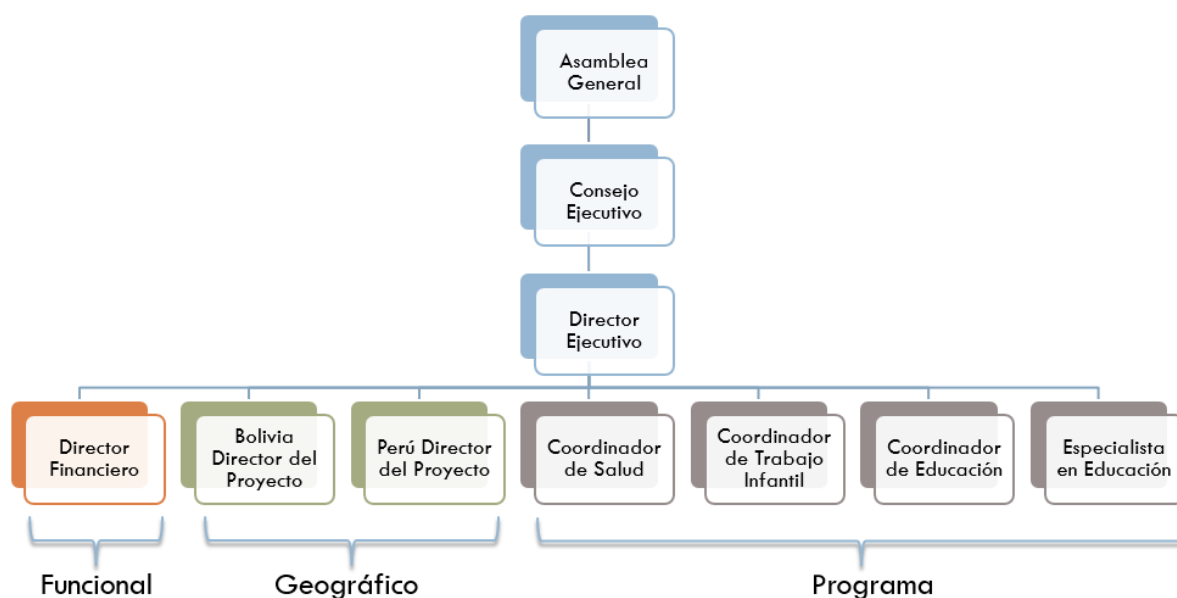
Asamblea General

Consejo Ejecutivo

Director Ejecutivo

Director Financiero

Bolivia Director del Proyecto

Perú Director del Proyecto

Coordinador de Salud

Coordinador de Trabajo Infantil

Coordinador de Educación

Especialista en Educación

Funcional

Geográfico

Programa